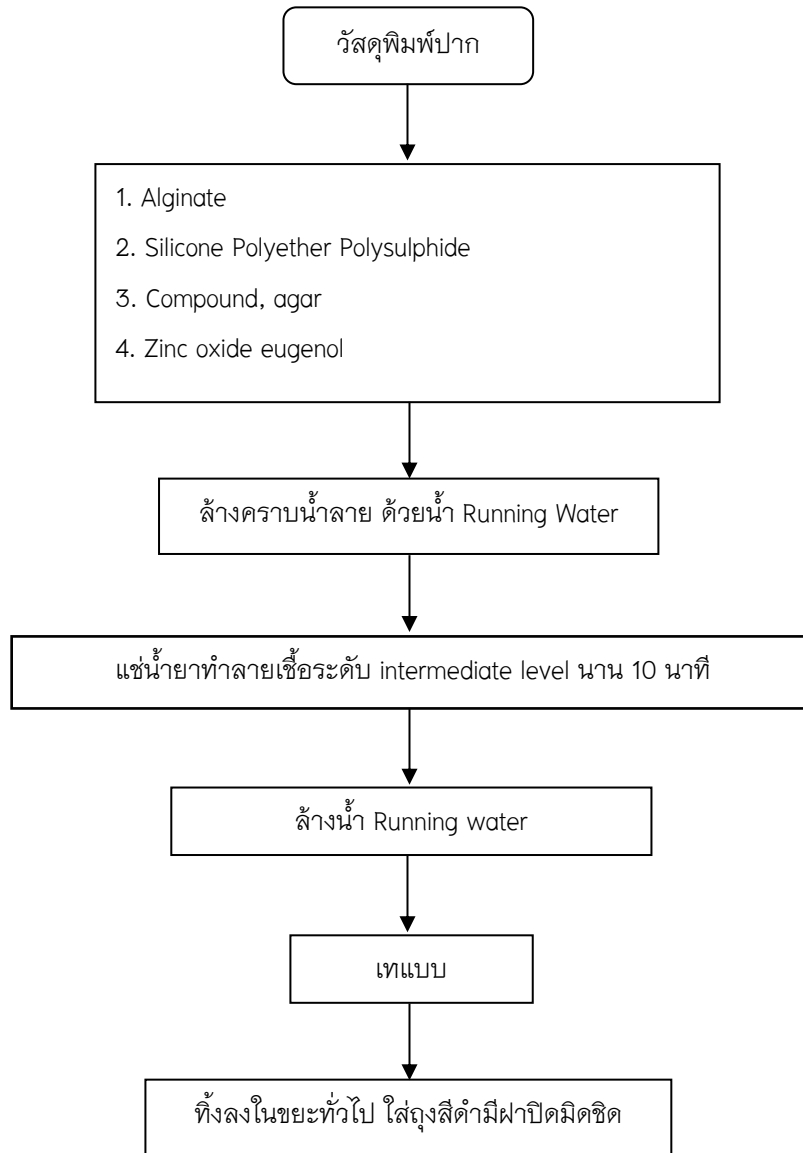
วัสดุพิมพ์ปาก

1. Alginate

2. Silicone Polyether Polysulphide

3. Compound, agar

4. Zinc oxide eugenol

ล้างคราบน้ำลาย ด้วยน้ำ Running Water

แช่น้ำยาทำลายเชื้อระดับ intermediate level นาน 10 นาที

ล้างน้ำ Running water

เทแบบ

ทิ้งลงในขยะทั่วไป ใส่ถุงสีดำมีฝาปิดมิดชิด